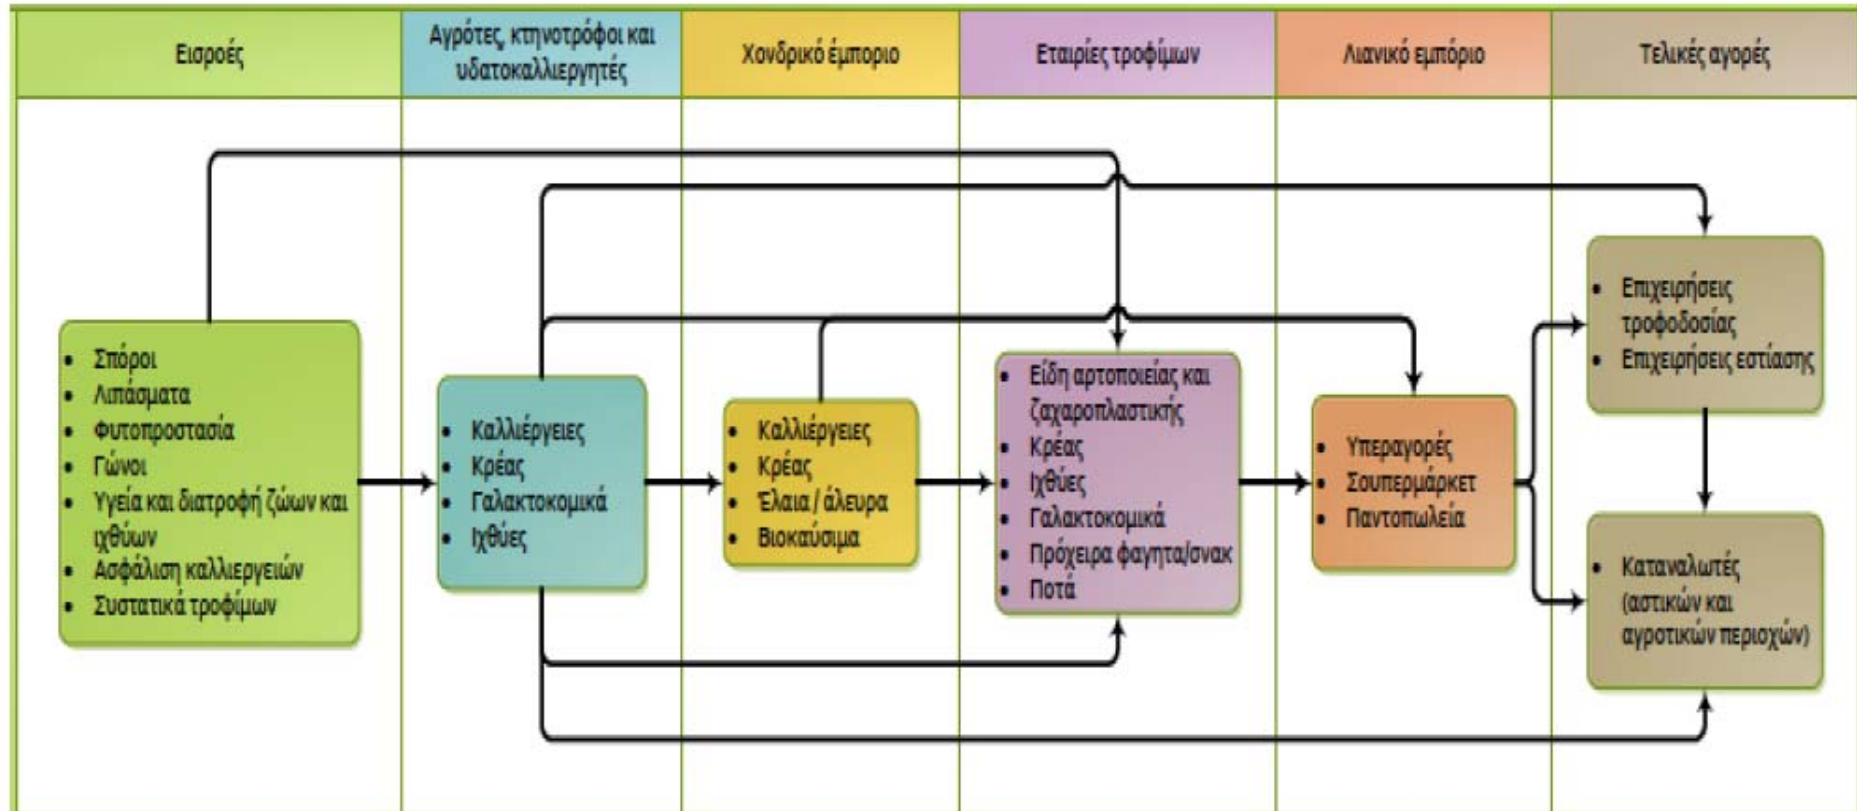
| Εισροές | Αγρότες, κτηνοτρόφοι και υδατοκαλλιεργητές | Χονδρικό εμπόριο | Εταιρίες τροφίμων | Λιανικό εμπόριο | Τελικές αγορές |
|---|---|---|---|---|---|

- Σπόροι
- Λιπάσματα
- Φυτοπροστασία
- Γώνοι
- Υγεία και διατροφή ζώων και ιχθύων
- Ασφάλιση καλλιεργειών
- Συστατικά τροφίμων

- Καλλιέργειες
- Κρέας
- Γαλακτοκομικά
- Ιχθύες

- Καλλιέργειες
- Κρέας
- Έλαια / άλευρα
- Βιοκαύσιμα

- Είδη αρτοποιείας και ζαχαροπλαστικής
- Κρέας
- Ιχθύες
- Γαλακτοκομικά
- Πρόχειρα φαγητά/σνακ
- Ποτά

- Υπεραγορές
- Σουπερμάρκετ
- Παντοπωλεία

- Επιχειρήσεις τροφοδοσίας
- Επιχειρήσεις εστίασης

- Καταναλωτές (αστικών και αγροτικών περιοχών)